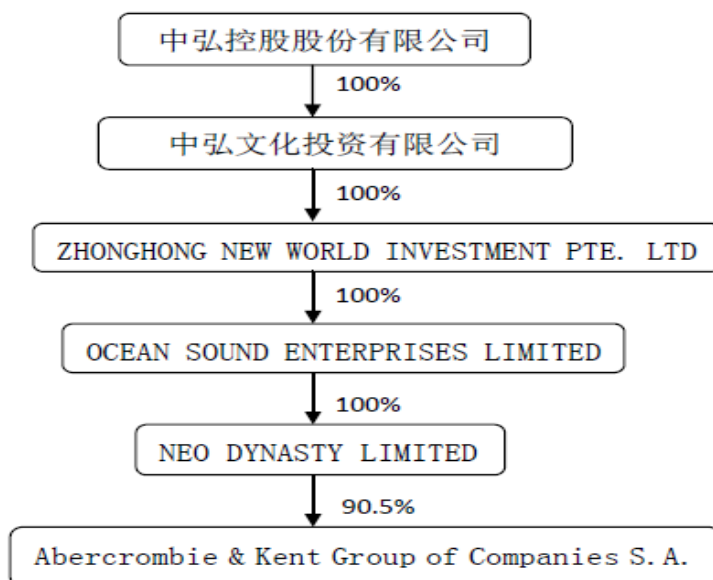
中弘控股股份有限公司

100%

中弘文化投资有限公司

100%

ZHONGHONG NEW WORLD INVESTMENT PTE. LTD

100%

OCEAN SOUND ENTERPRISES LIMITED

100%

NEO DYNASTY LIMITED

90.5%

Abercrombie & Kent Group of Companies S.A.